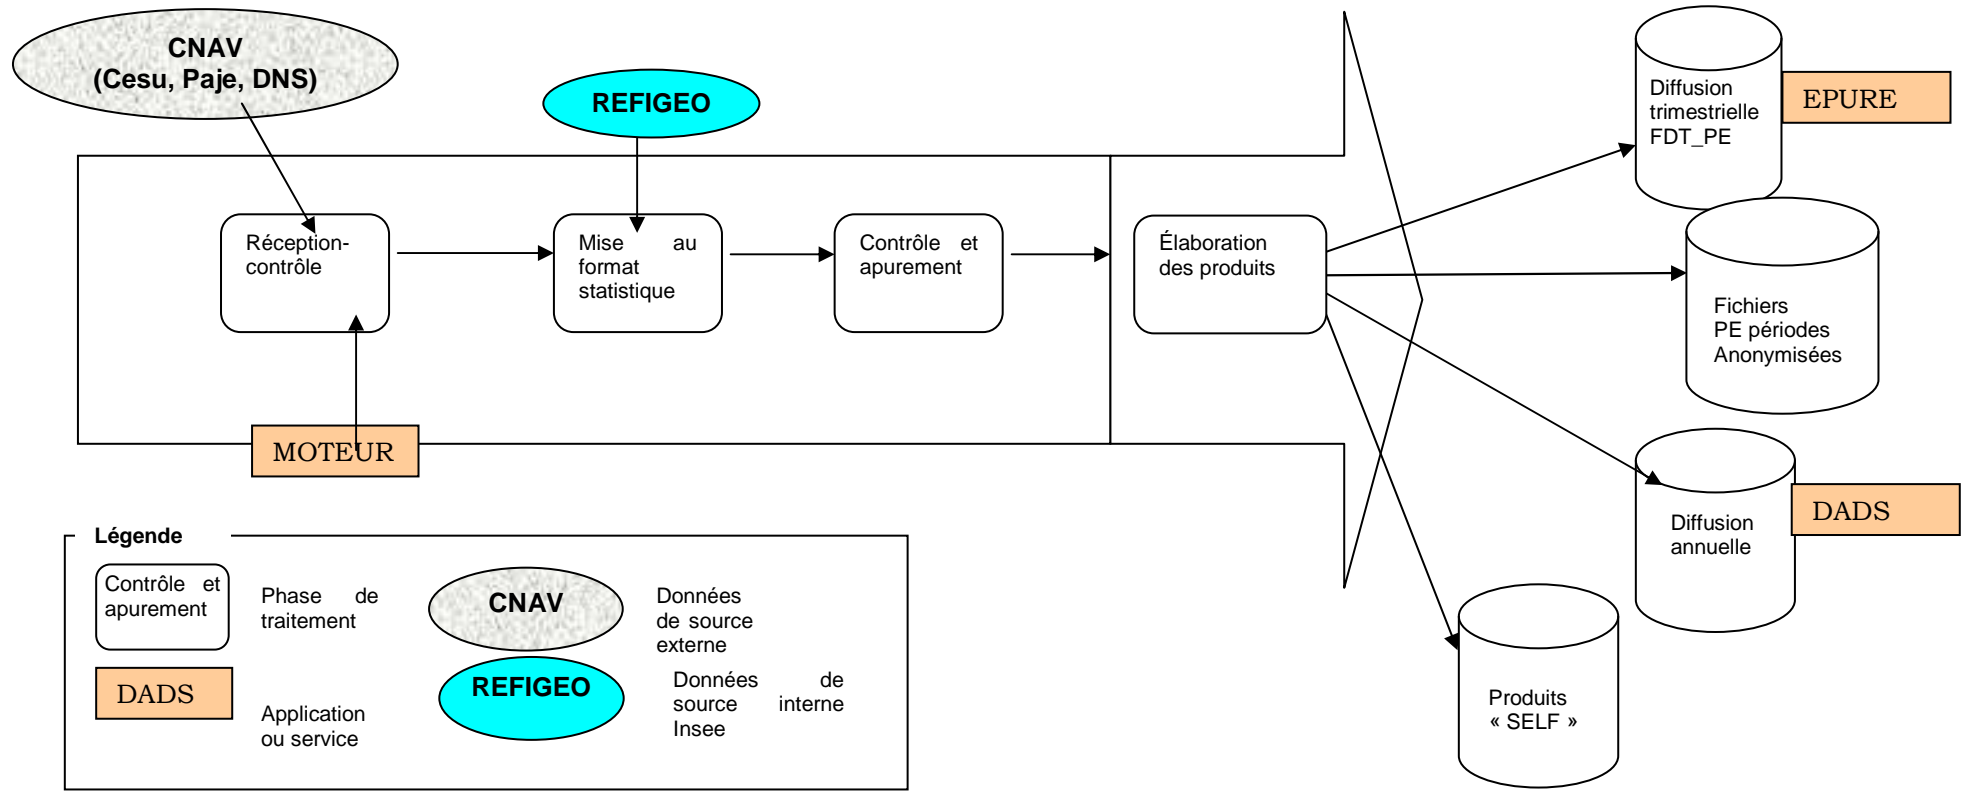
CNAV
(Cesu, Paje, DNS)

REFIGEO

Réception-contrôle

Mise au format statistique

Contrôle et apurement

Élaboration des produits

MOTEUR

Diffusion trimestrielle FDT_PE

EPURE

Fichiers PE périodes Anonymisées

Diffusion annuelle

DADS

Produits « SELF »

Légende

Contrôle et apurement

Phase de traitement

CNAV

Données de source externe

DADS

Application ou service

REFIGEO

Données de source interne Insee